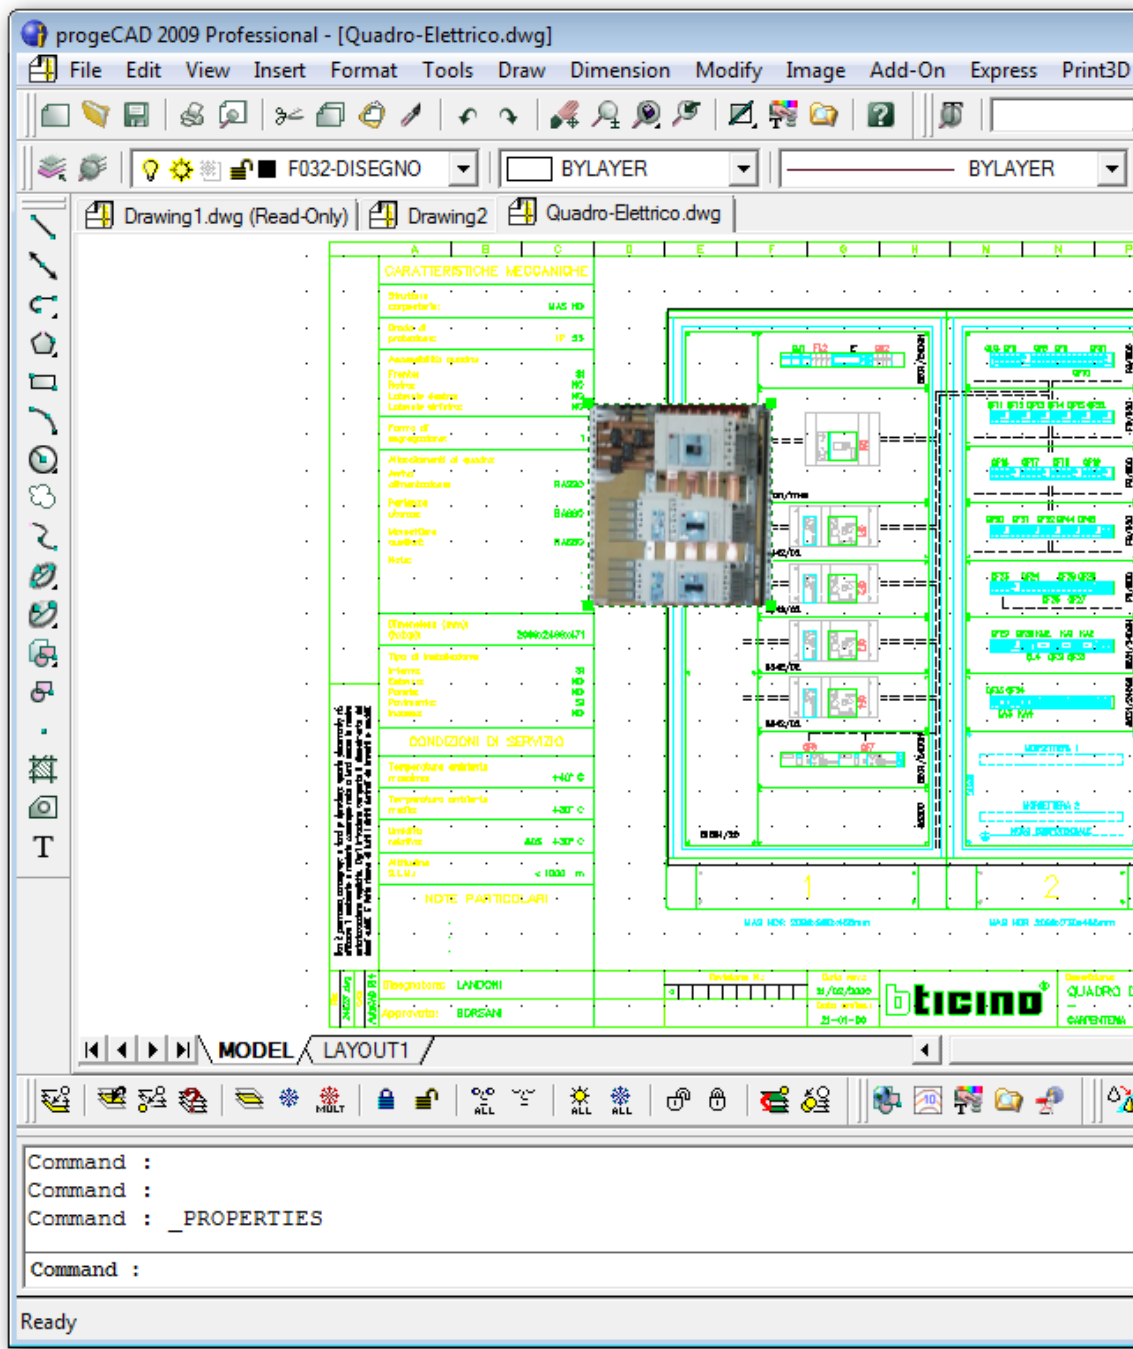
progeCAD 2009 Professional - [Quadro-Elettrico.dwg]

File Edit View Insert Format Tools Draw Dimension Modify Image Add-On Express Print3D

F032-DISEGNO
BYLAYER
BYLAYER

Drawing1.dwg (Read-Only) Drawing2 Quadro-Elettrico.dwg

A B C D E F G H I M N P

CARATTERISTICHE MECCANICHE

CONDIZIONI DI SERVIZIO

NOTE PARTICOLARI

Disegnatore: LANDONI
Approvato: BORSANI

1 2

ticino

QUADRO
CARPENTERIA

MODEL LAYOUT1

MULT ALL ALL ALL

Command :
Command :
Command : _PROPERTIES

Command :

Ready